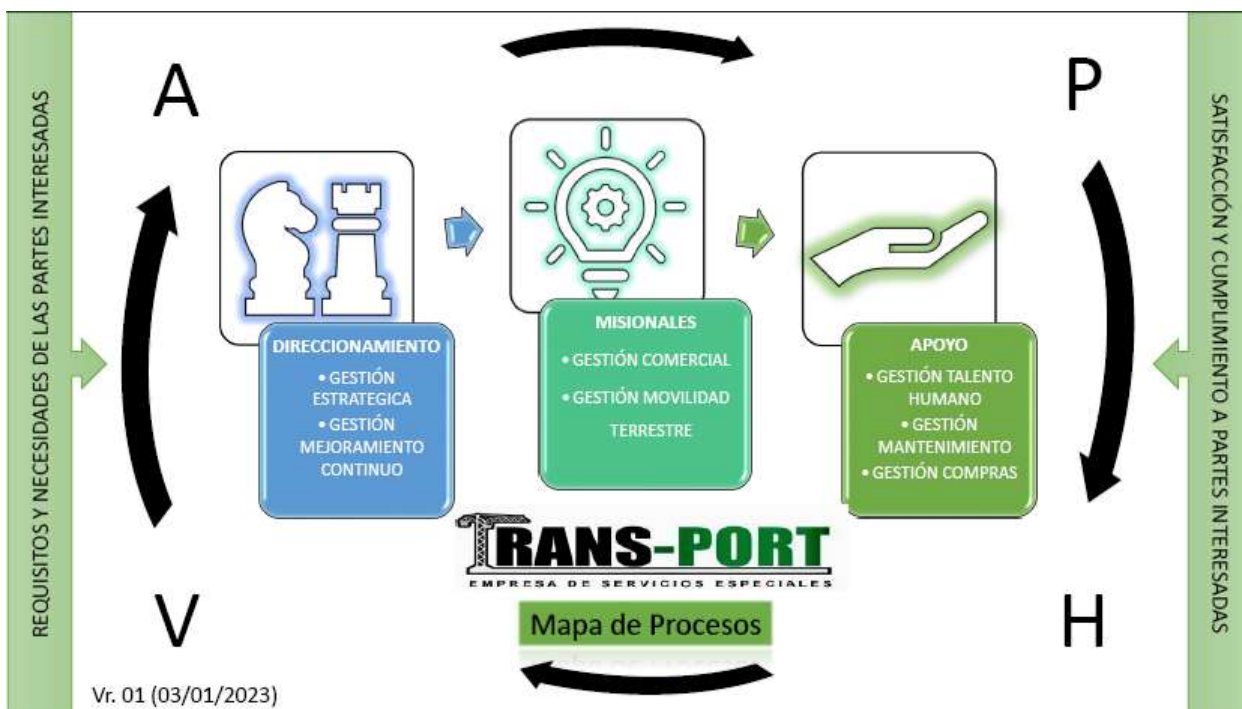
REQUISITOS Y NECESIDADES DE LAS PARTES INTERESADAS

A

P

DIRECCIONAMIENTO
• GESTIÓN ESTRATEGICA
• GESTIÓN MEJORAMIENTO CONTINUO

MISIONALES
• GESTIÓN COMERCIAL
• GESTIÓN MOVILIDAD TERRESTRE

APOYO
• GESTIÓN TALENTO HUMANO
• GESTIÓN MANTENIMIENTO
• GESTIÓN COMPRAS

TRANS-PORT
EMPRESA DE SERVICIOS ESPECIALES

Mapa de Procesos

V

H

SATISFACCIÓN Y CUMPLIMIENTO A PARTES INTERESADAS

Vr. 01 (03/01/2023)